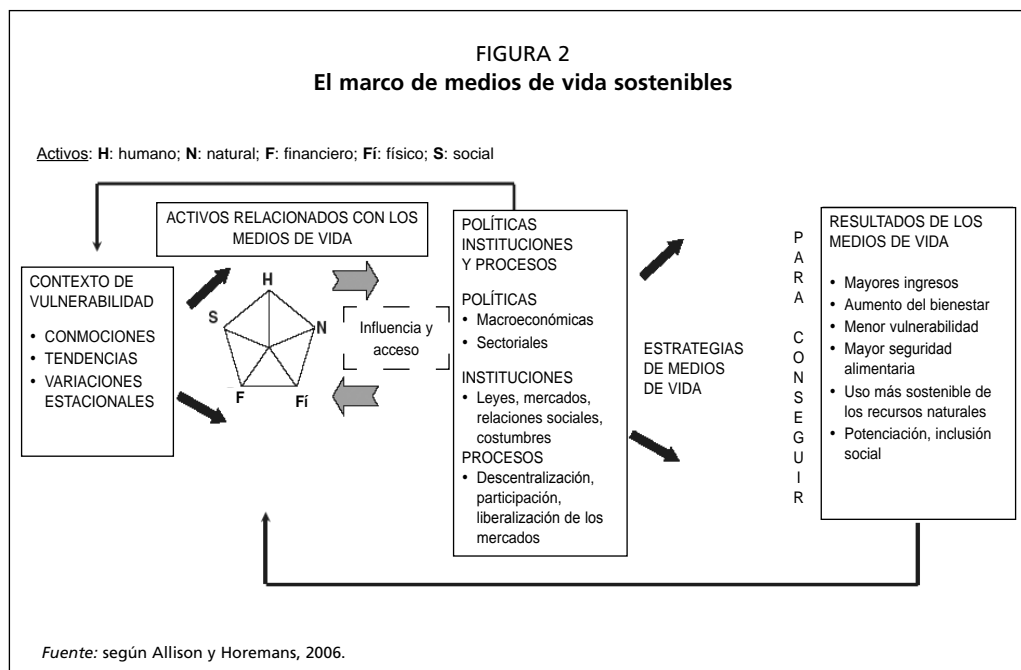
FIGURA 2
**El marco de medios de vida sostenibles**

Activos: **H**: humano; **N**: natural; **F**: financiero; **Fí**: físico; **S**: social

ACTIVOS RELACIONADOS CON LOS MEDIOS DE VIDA

CONTEXTO DE VULNERABILIDAD
• CONMOCIONES
• TENDENCIAS
• VARIACIONES ESTACIONALES

H
N
Fí
F
S

Influencia y acceso

POLÍTICAS INSTITUCIONES Y PROCESOS

POLÍTICAS
• Macroeconómicas
• Sectoriales

INSTITUCIONES
• Leyes, mercados, relaciones sociales, costumbres

PROCESOS
• Descentralización, participación, liberalización de los mercados

ESTRATEGIAS DE MEDIOS DE VIDA

P A R A C O N S E G U I R

RESULTADOS DE LOS MEDIOS DE VIDA
• Mayores ingresos
• Aumento del bienestar
• Menor vulnerabilidad
• Mayor seguridad alimentaria
• Uso más sostenible de los recursos naturales
• Potenciación, inclusión social

*Fuente:* según Allison y Horemans, 2006.